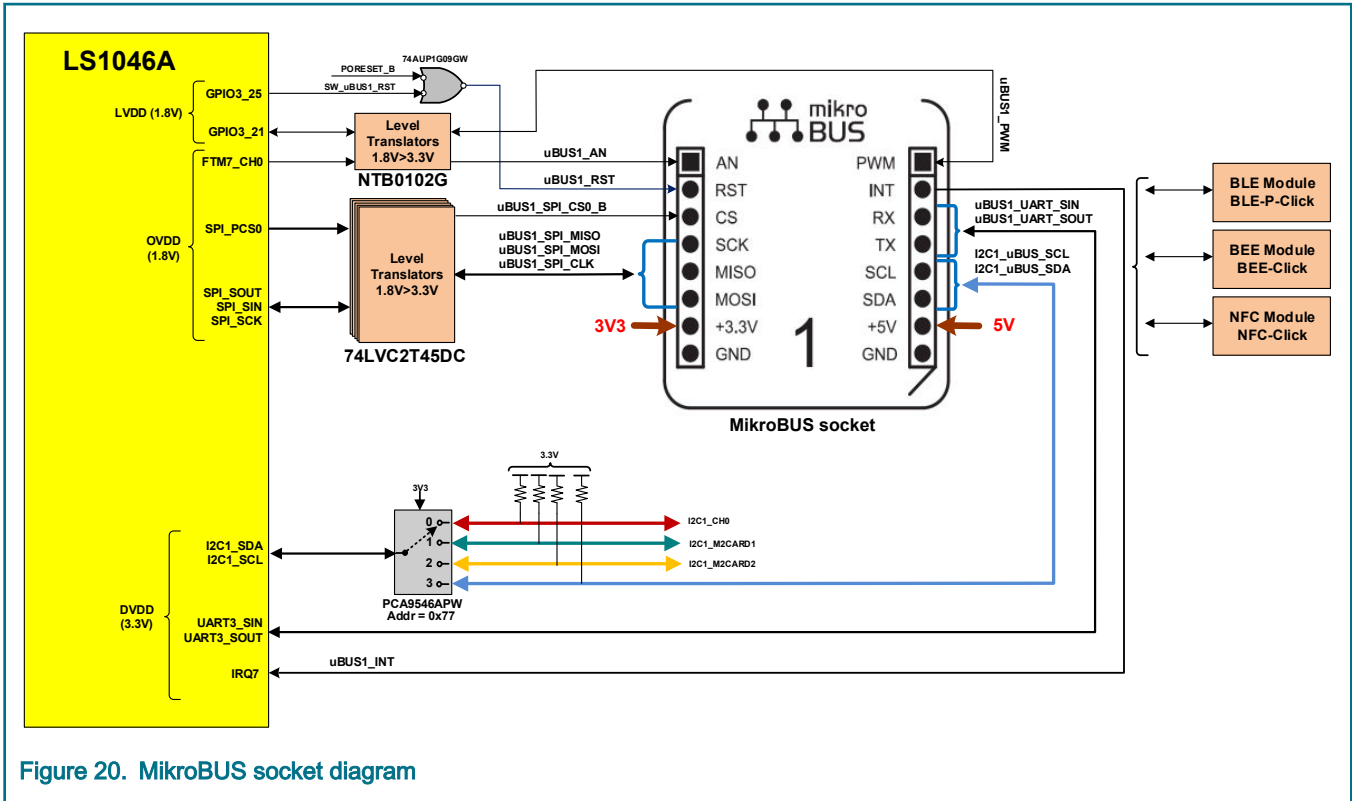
LS1046A

LVDD (1.8V)
GPIO3_25
GPIO3_21

OVDD (1.8V)
FTM7_CH0
SPI_PCS0
SPI_SOUT
SPI_SIN
SPI_SCK

DVDD (3.3V)
I2C1_SDA
I2C1_SCL
UART3_SIN
UART3_SOUT
IRQ7

PORESET_B
SW_uBUS1_RST
74AUP1G09GW

Level Translators 1.8V>3.3V
NTB0102G

Level Translators 1.8V>3.3V
74LVC2T45DC

uBUS1_AN
uBUS1_RST
uBUS1_SPI_CS0_B
uBUS1_SPI_MISO
uBUS1_SPI_MOSI
uBUS1_SPI_CLK
uBUS1_PWM

mikro BUS

AN
RST
CS
SCK
MISO
MOSI
+3.3V
GND

PWM
INT
RX
TX
SCL
SDA
+5V
GND

1

3V3
5V

MikroBUS socket

uBUS1_UART_SIN
uBUS1_UART_SOUT
I2C1_uBUS_SCL
I2C1_uBUS_SDA

BLE Module BLE-P-Click
BEE Module BEE-Click
NFC Module NFC-Click

3V3
3.3V
0
1
2
3
PCA9546APW
Addr = 0x77

I2C1_CH0
I2C1_M2CARD1
I2C1_M2CARD2

uBUS1_INT

Figure 20. MikroBUS socket diagram